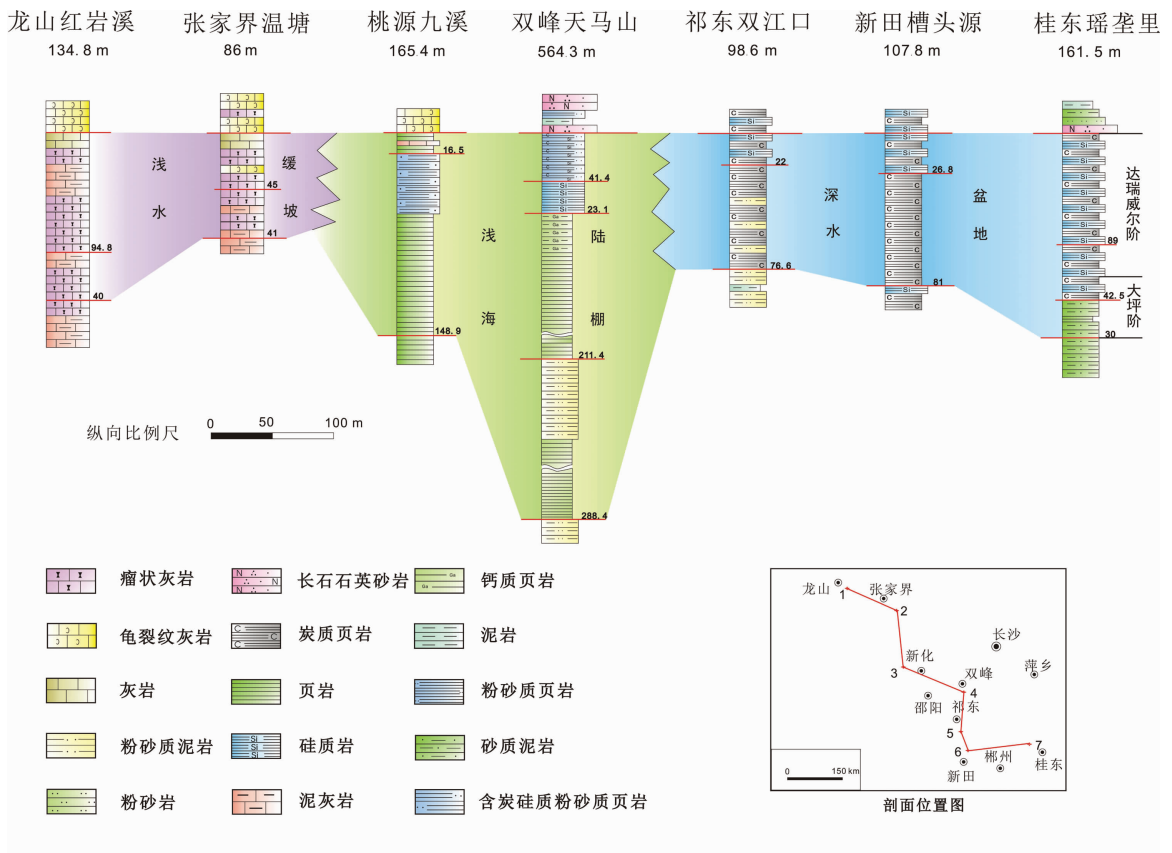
龙山红岩溪
134.8 m

张家界温塘
86 m

桃源九溪
165.4 m

双峰天马山
564.3 m

祁东双江口
98.6 m

新田槽头源
107.8 m

桂东瑶埊里
161.5 m

浅
水

缓
坡

浅
海

陆
棚

深
水

盆
地

达瑞威尔阶

大坪阶

94.8
40
45
41
16.5
148.9
41.4
23.1
211.4
288.4
22
76.6
26.8
81
89
42.5
30

纵向比例尺
0 50 100 m

瘤状灰岩
龟裂纹灰岩
灰岩
粉砂质泥岩
粉砂岩
长石石英砂岩
炭质页岩
页岩
硅质岩
泥灰岩
钙质页岩
泥岩
粉砂质页岩
砂质泥岩
含炭硅质粉砂质页岩

龙山 1
张家界 2
长沙
新化
3
双峰 4
萍乡
邵阳
祁东
5
6
郴州
7
新田
桂东
0 150 km
剖面位置图